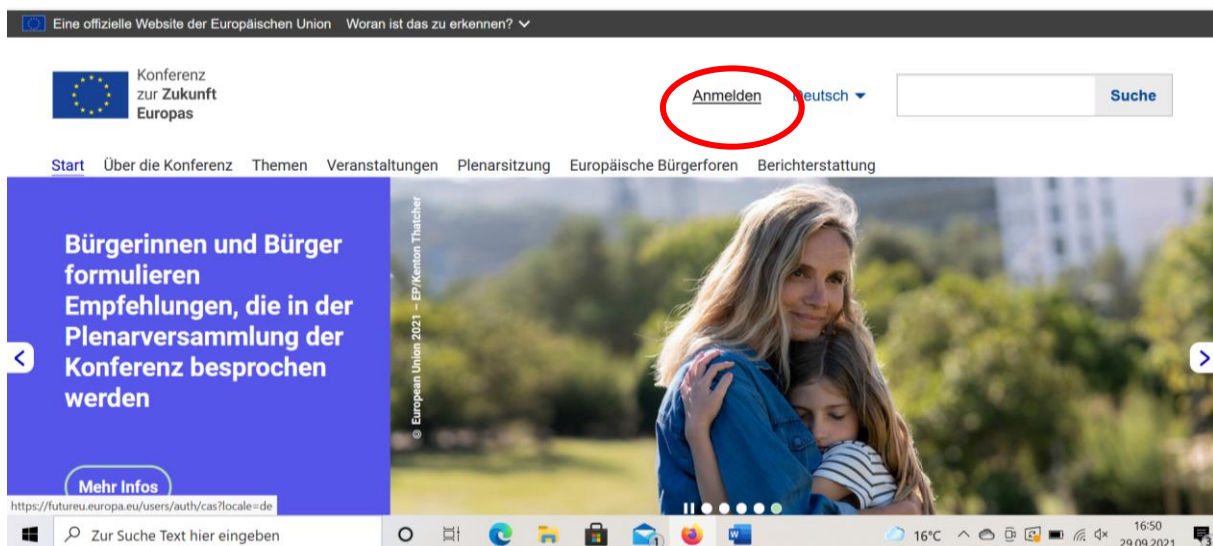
Eine offizielle Website der Europäischen Union Woran ist das zu erkennen?

Konferenz zur Zukunft Europas

Anmelden Deutsch

Suche

Start Über die Konferenz Themen Veranstaltungen Plenarsitzung Europäische Bürgerforen Berichterstattung

Bürgerinnen und Bürger formulieren Empfehlungen, die in der Plenarversammlung der Konferenz besprochen werden

© European Union 2021 – EP/Kenton Thatcher

Mehr Infos

https://futureu.europa.eu/users/auth/cas?locale=de

Zur Suche Text hier eingeben

16°C

16:50
29.09.2021